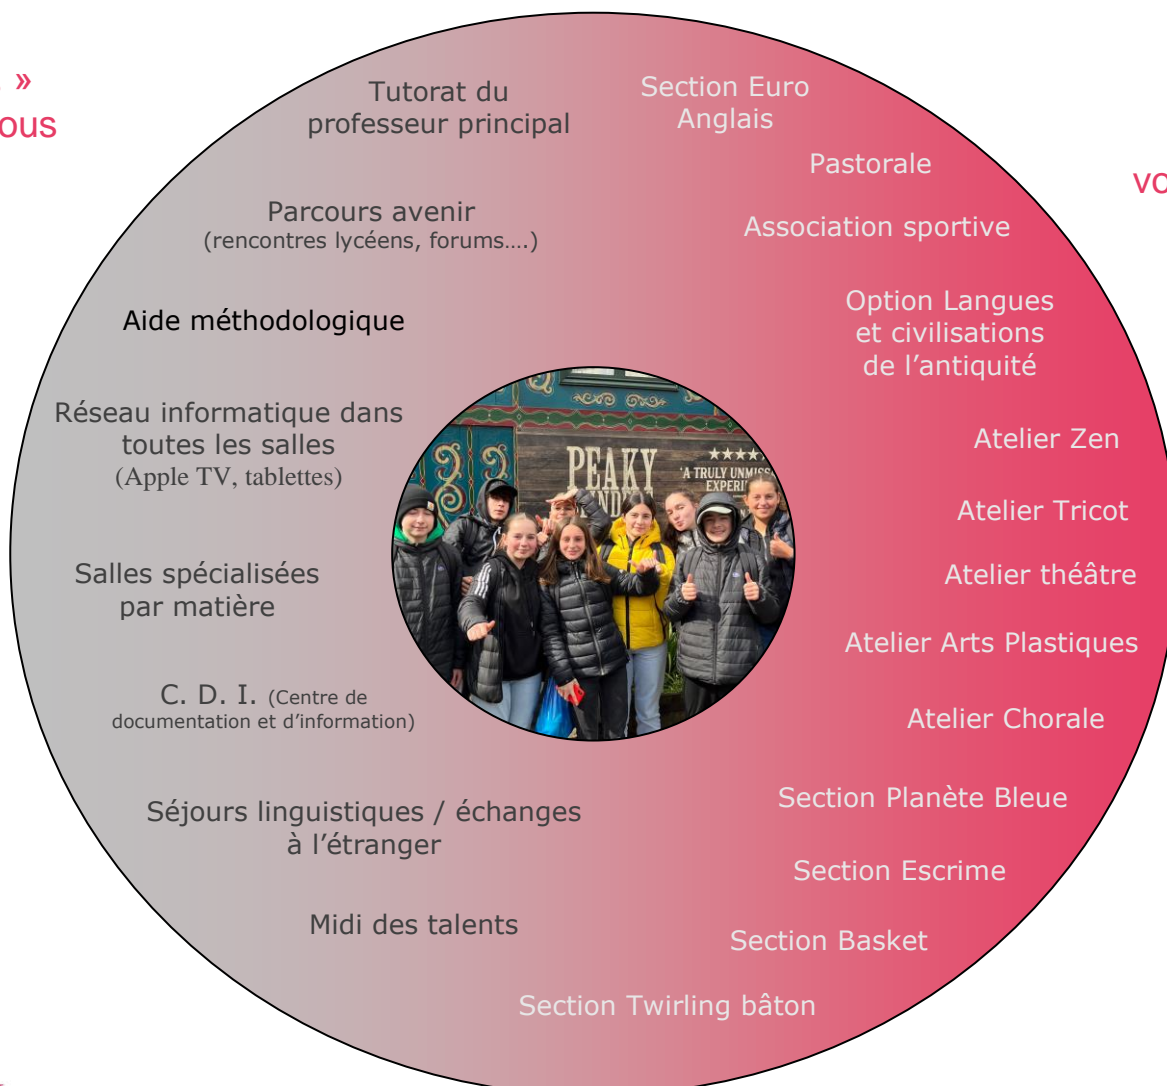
»
ous

vo

Tutorat du professeur principal

Section Euro Anglais

Pastorale

Parcours avenir
(rencontres lycéens, forums….)

Association sportive

Aide méthodologique

Option Langues et civilisations de l'antiquité

Réseau informatique dans toutes les salles
(Apple TV, tablettes)

PEAKY
★★★★
A TRULY UNMISS
EXPERI

Atelier Zen

Atelier Tricot

Salles spécialisées par matière

Atelier théâtre

Atelier Arts Plastiques

C. D. I. (Centre de documentation et d'information)

Atelier Chorale

Séjours linguistiques / échanges à l'étranger

Section Planète Bleue

Section Escrime

Midi des talents

Section Basket

Section Twirling bâton